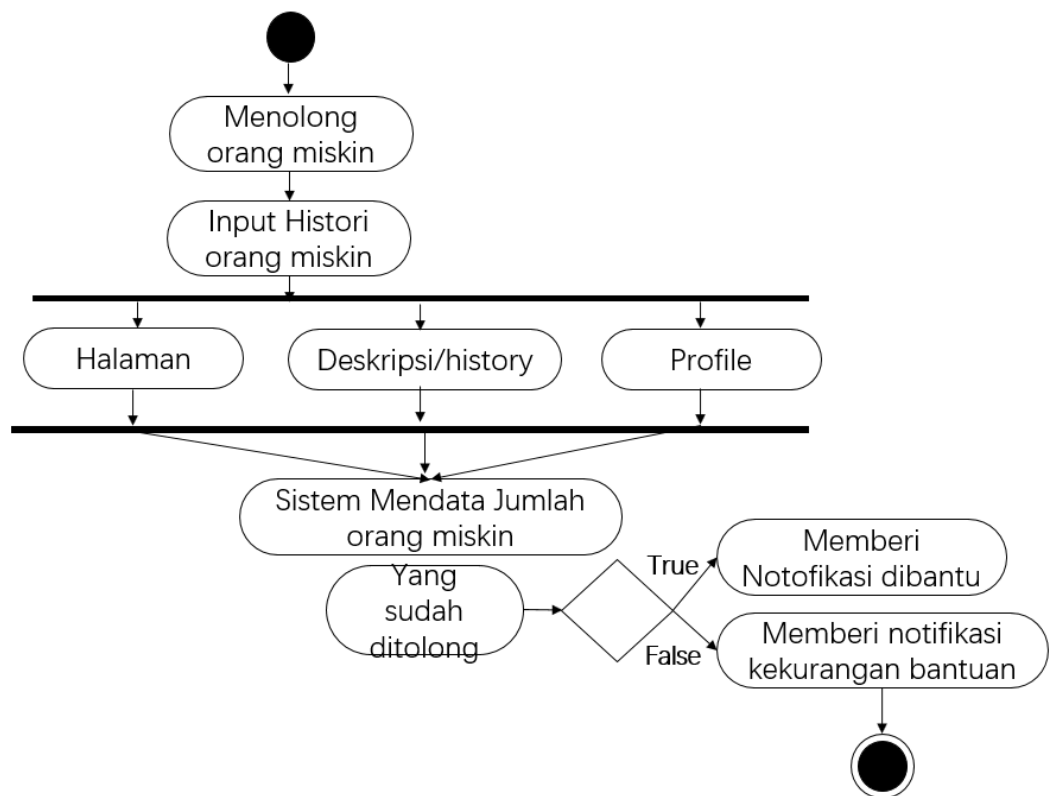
Menolong orang miskin

Input Histori orang miskin

Halaman

Deskripsi/history

Profile

Sistem Mendata Jumlah orang miskin

Yang sudah ditolong

True

False

Memberi Notofikasi dibantu

Memberi notifikasi kekurangan bantuan